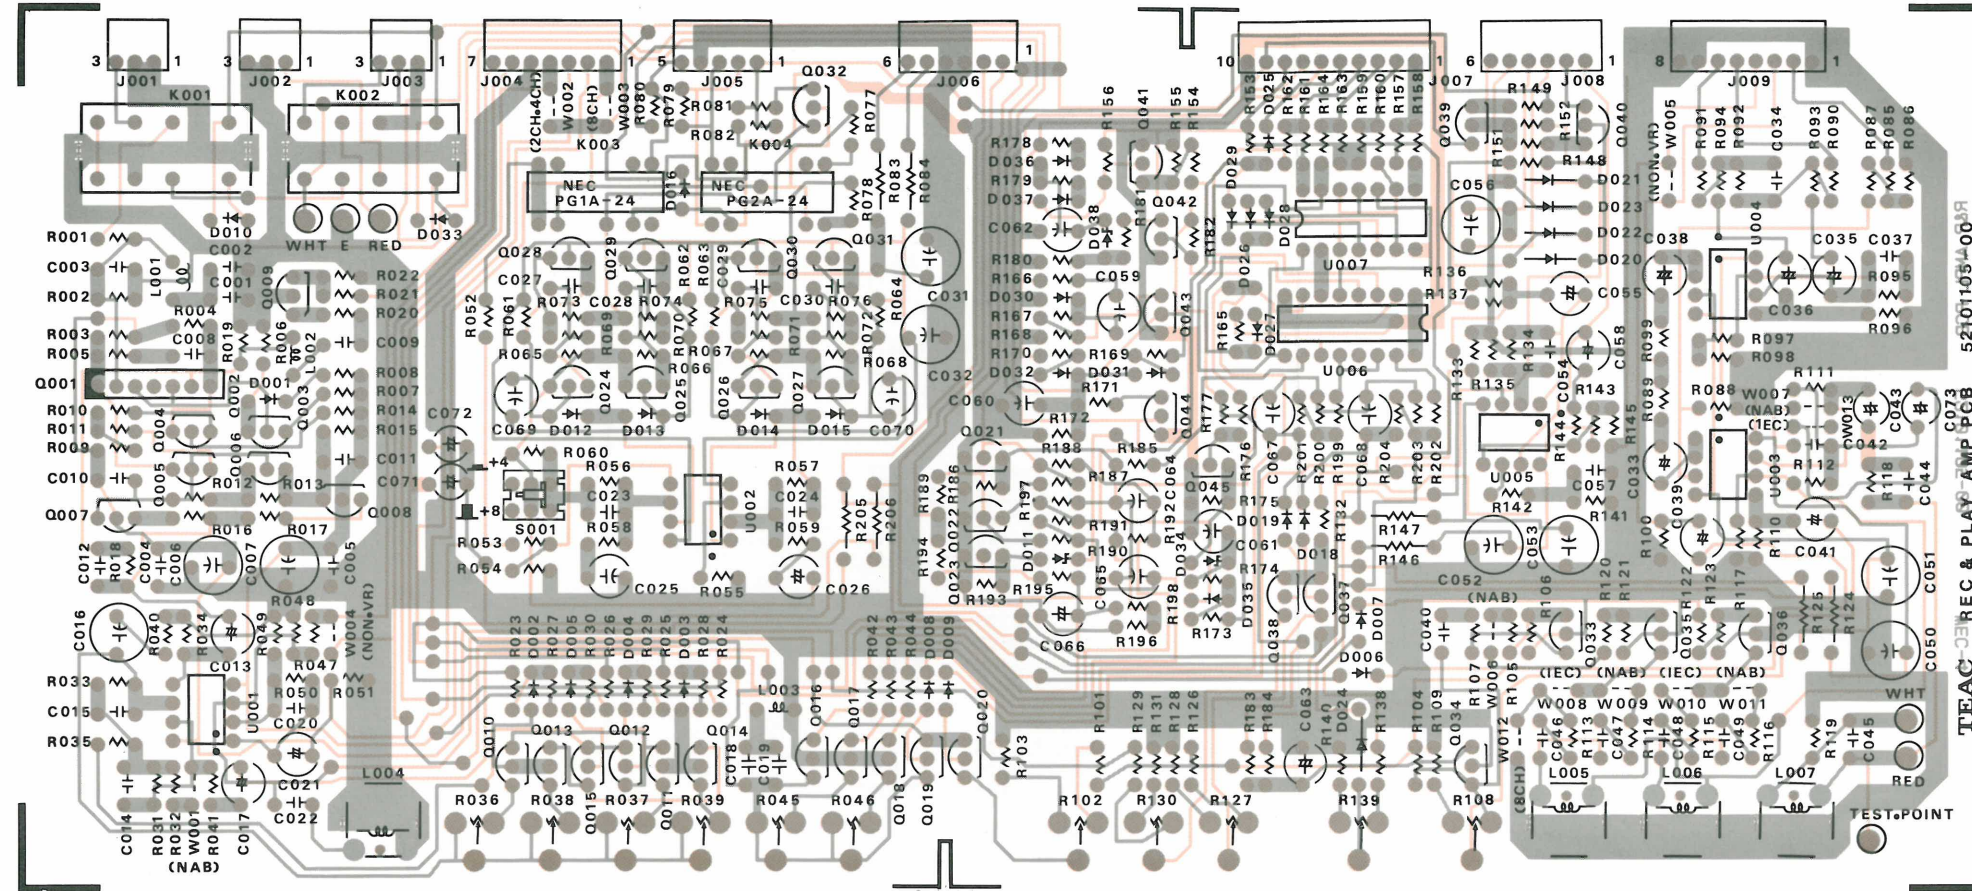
3 J001 1 3 J002 1 3 J003 1 7 J004 (2CH•4CH) W002 (8CH) W003 1 5 J005 1 Q032 6 J006 1 10 J007 1 6 J008 1 8 J009 1

K001 K002 K003 K004

NEC PG1A-24 NEC PG2A-24

D010 WHT E RED D033 D016

R001 C003 R002 R003 R005 Q001 R010 R011 R009 C010 Q007

C002 C001 L001 R004 C008 R019 Q009 R006 L002 R022 R021 R020 C009 R008 R007 R014 R015 C011 C071 Q008

D001 Q002 Q003 Q004 Q005 Q006 R012 R013 R016 R017 C072

C012 R018 C004 C006 C007 R048 C005 W004 (NON•VR)

C016 R040 R034 R049 R047 C013 U001 R050 R051 C020 C021 C022 R033 C015 R035 C014 R031 R032 W001 (NAB) R041 C017 L004

R052 R061 Q028 C027 R073 C028 R074 Q029 R062 R063 C029 Q030 R075 C030 R076 Q031 R064 C031 R065 R069 R070 R067 R066 R071 R072 R068 C032 Q024 Q025 Q026 Q027 C069 D012 D013 D014 D015 C070

R080 R079 R081 R082 R077 R078 R083 R084

+4 +8 R060 R056 C023 R058 S001 R053 R054 C025 U002 R055 R057 C024 R059 C026 R205 R206

R023 D002 R027 D005 R030 R026 D004 R029 R025 D003 R028 R024 R042 R043 R044 D008 D009

Q010 Q013 Q012 Q014 L003 Q016 Q017 Q020 C018 C019 R036 R038 Q015 R037 Q011 R039 R045 R046 Q018 Q019

R178 D036 R179 D037 C062 R180 R166 D030 R167 R168 R170 D032 C060 R156 Q041 R155 R154 R181 Q042 D038 R182 C059 Q043 R169 D031 R171 R172 Q021 R188 R185 R187 R186 R189 R197 R191 R192 C064 R190 R193 R194 Q022 Q023 D011 R195 C065 R198 D034 R196 C066 Q044 R177 Q045 R176 C067 R175 R201 R200 R199 C068 R204 R203 R202 D019 C061 R174 D018 R132 Q037 D035 R173 Q038 D007 D006

R153 D025 R162 R161 R164 R163 R159 R160 R157 R158 D029 D028 D026 D027 U007 R165 R136 R137 U006 Q039 R151 C056 R149 R152 R148 Q040 D021 D023 D022 D020 C055 R134 R133 C058 R135 C054 R143 R144 U005 R142 R145 C057 C033 R141 R147 R146 C053 C052 (NAB) R106 R120 R121 C040

W005 (NON•VR) R091 R094 R092 C034 R093 R090 R087 R085 R086 C038 U004 C035 C037 R095 C036 R096 R089 R097 R098 R088 W007 (NAB) (IEC) R111 CW013 C043 C073 C042 R112 C044 R118 C039 U003 R100 R110 C041 C051 R122 R123 R117 R125 R124 Q033 Q035 Q036 C050

(IEC) (NAB) (IEC) (NAB) W008 W009 W010 W011 C046 R113 C047 R114 C048 R115 C049 R116 L005 L006 L007 R119 C045 WHT RED

R107 W006 R105 Q034 R104 R109 W012 (8CH) R101 R129 R131 R128 R126 R183 R184 C063 R140 D024 R138 R103 R102 R130 R127 R139 R108

TEST.POINT

TEAC REC & PLAY AMP PCB 5210110500